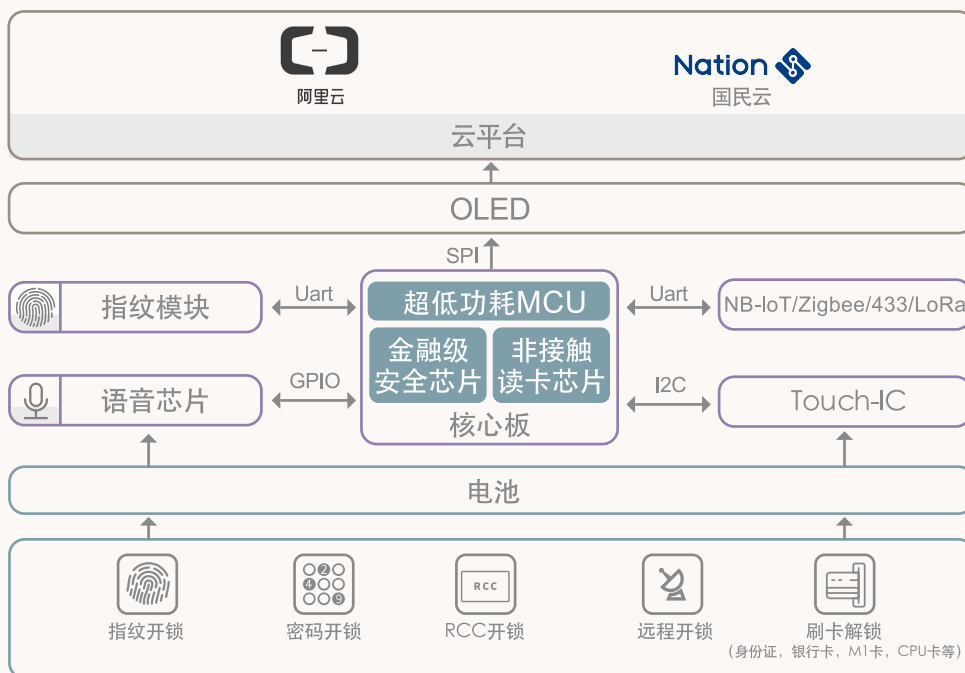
阿里云

Nation
国民云

云平台

OLED

SPI

指纹模块

Uart

超低功耗MCU

Uart

NB-IoT/Zigbee/433/LoRa

金融级安全芯片

非接触读卡芯片

语音芯片

GPIO

I2C

Touch-IC

核心板

电池

指纹开锁

2 4 9
密码开锁

RCC
RCC开锁

远程开锁

刷卡解锁
（身份证，银行卡，M1卡，CPU卡等）